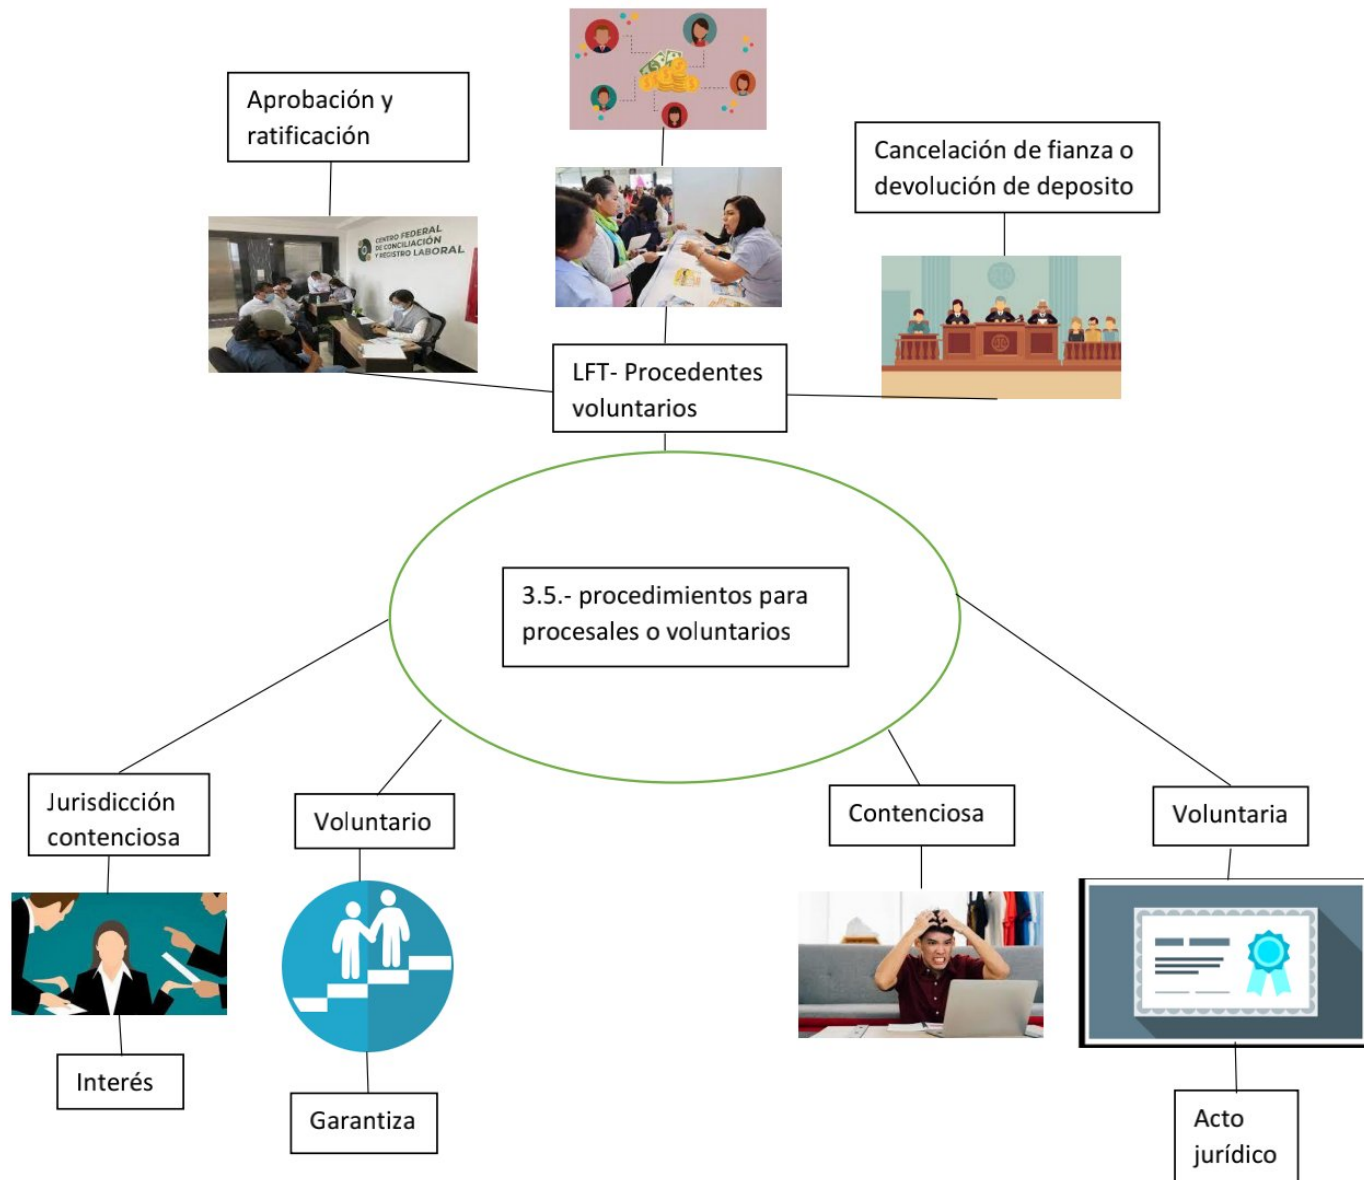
Aprobación y ratificación

CENTRO FEDERAL DE CONCILIACIÓN Y REGISTRO LABORAL

Cancelación de fianza o devolución de deposito

LFT- Procedentes voluntarios

3.5.- procedimientos para procesales o voluntarios

Jurisdicción contenciosa

Voluntario

Contenciosa

Voluntaria

Interés

Garantiza

Acto jurídico